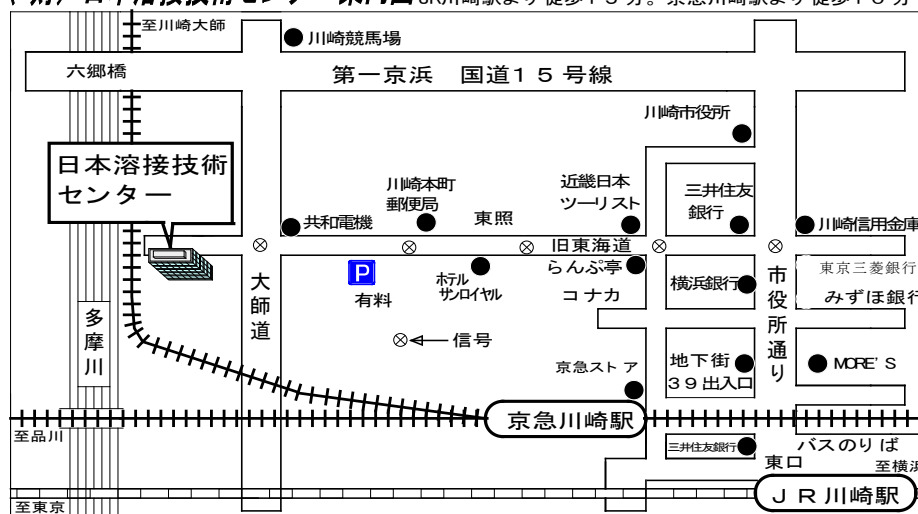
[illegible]日本溶接技術センター 案内図 JR川崎駅より徒歩１５分。京急川崎駅より徒歩１０分

至川崎大師

川崎競馬場

六郷橋

第一京浜　国道１５号線

川崎市役所

日本溶接技術センター

川崎本町郵便局

近畿日本ツーリスト

三井住友銀行

共和電機

東照

川崎信用金庫

旧東海道

大師道

P

有料

ホテルサンロイヤル

らんぷ亭

コナカ

横浜銀行

市役所通り

東京三菱銀行

みずほ銀行

多摩川

信号

京急ストア

地下街３９出入口

MORE'S

京急川崎駅

至品川

三井住友銀行

バスのりば

東口

至横浜

至東京

ＪＲ川崎駅